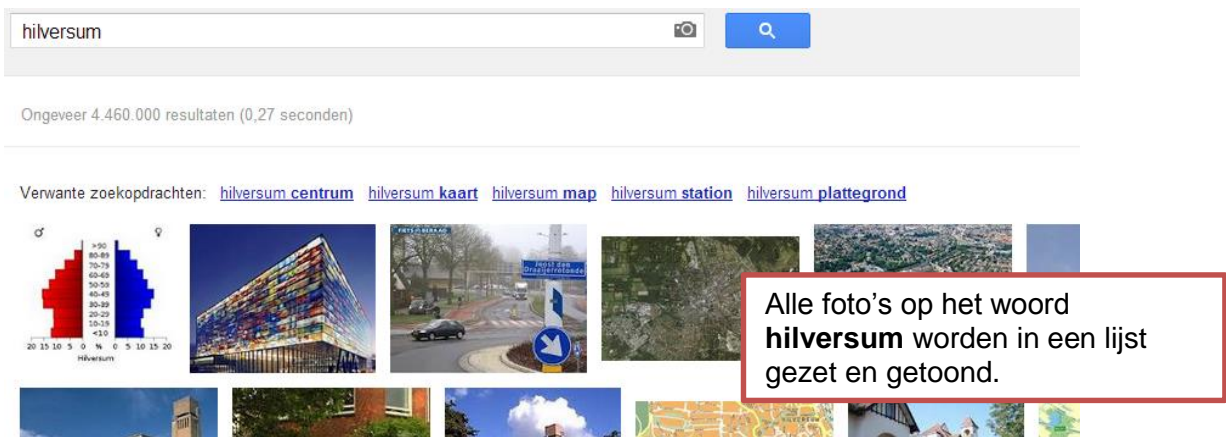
hilversum

Ongeveer 4.460.000 resultaten (0,27 seconden)

Verwante zoekopdrachten: hilversum **centrum** hilversum **kaart** hilversum **map** hilversum **station** hilversum **plattegrond**

♂ ♀
>90
80-89
70-79
60-69
50-59
40-49
30-39
20-29
10-19
<10
20 15 10 5 0 % 0 5 10 15 20
Hilversum

Joost den Draaijerrotonde

Alle foto's op het woord **hilversum** worden in een lijst gezet en getoond.